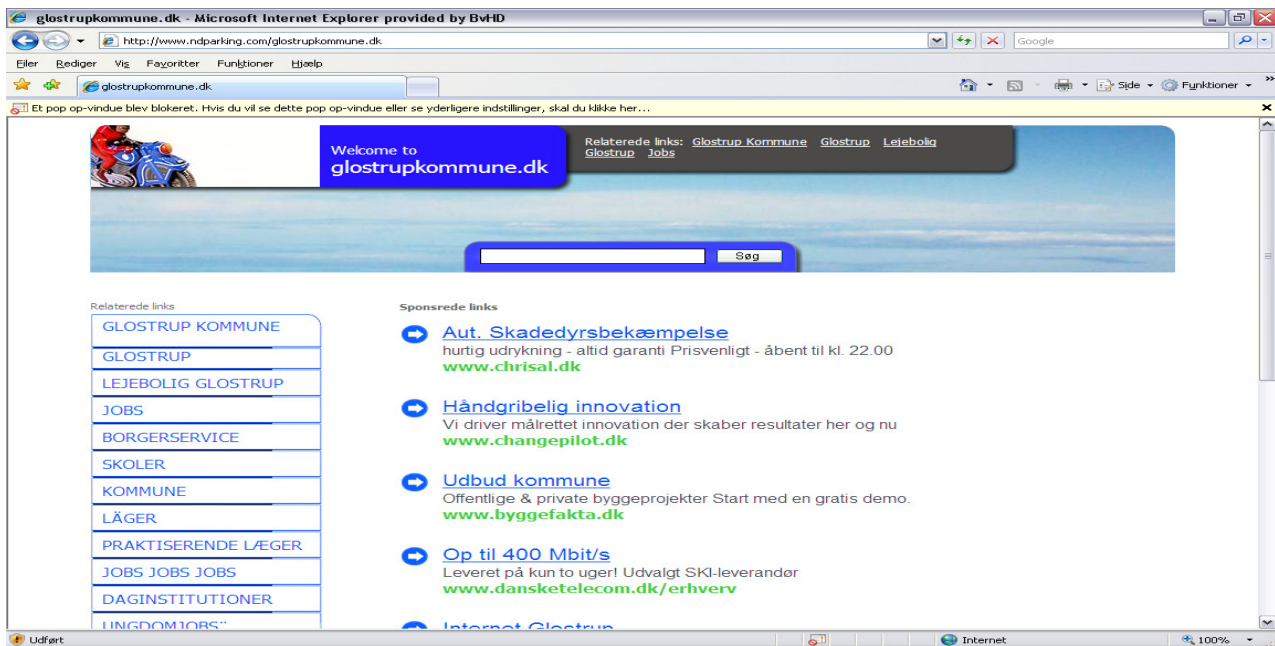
glostrupkommune.dk - Microsoft Internet Explorer provided by BvHD

http://www.ndparking.com/glostrupkommune.dk

Google

Filer Rediger Vis Favoritter Funktioner Hjælp

glostrupkommune.dk

Side Funktioner

Et pop op-vindue blev blokeret. Hvis du vil se dette pop op-vindue eller se yderligere indstillinger, skal du klikke her...

Welcome to
glostrupkommune.dk

Relaterede links: Glostrup Kommune Glostrup Lejebolig Glostrup Jobs

Søg

Relaterede links

GLOSTRUP KOMMUNE
GLOSTRUP
LEJEBOLIG GLOSTRUP
JOBS
BORGERSERVICE
SKOLER
KOMMUNE
LÄGER
PRAKTISERENDE LÆGER
JOBS JOBS JOBS
DAGINSTITUTIONER
UNGDOMJOBS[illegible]

Sponsrede links

Aut. Skadedyrsbekæmpelse
hurtig udrykning - altid garanti Prisvenligt - åbent til kl. 22.00
www.chrisal.dk

Håndgribelig innovation
Vi driver målrettet innovation der skaber resultater her og nu
www.changepilot.dk

Udbud kommune
Offentlige & private byggeprojekter Start med en gratis demo.
www.byggefakta.dk

Op til 400 Mbit/s
Leveret på kun to uger! Udvalgt SKI-leverandør
www.dansketelecom.dk/erhverv

Internet Glostrup

Udført

Internet

100%